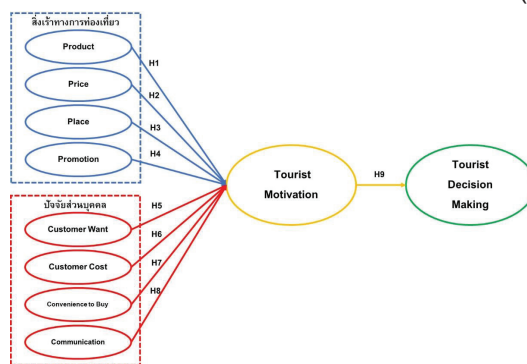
สิ่งเร้าทางการท่องเที่ยว

Product

Price

Place

Promotion

H1

H2

H3

H4

ปัจจัยส่วนบุคคล

Customer Want

Customer Cost

Convenience to Buy

Communication

H5

H6

H7

H8

Tourist Motivation

H9

Tourist Decision Making